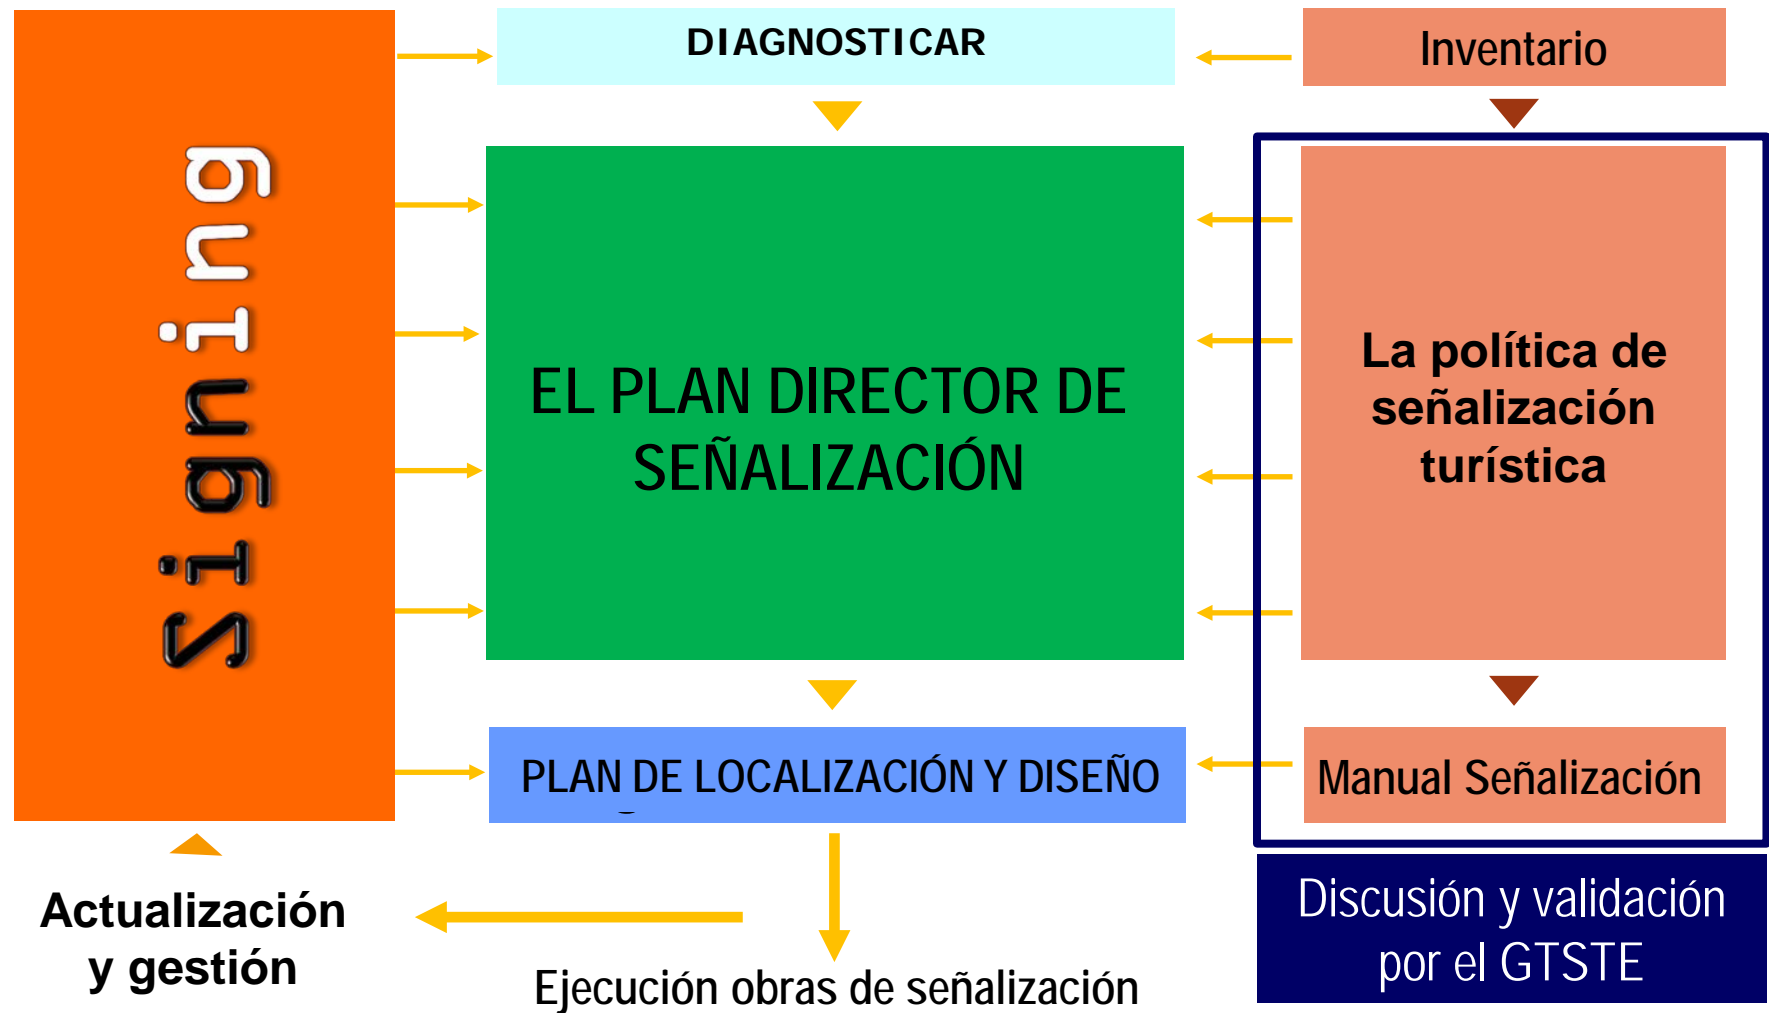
Signing

DIAGNOSTICAR

Inventario

EL PLAN DIRECTOR DE SEÑALIZACIÓN

La política de señalización turística

PLAN DE LOCALIZACIÓN Y DISEÑO

Manual Señalización

Actualización y gestión

Ejecución obras de señalización

Discusión y validación por el GTSTE